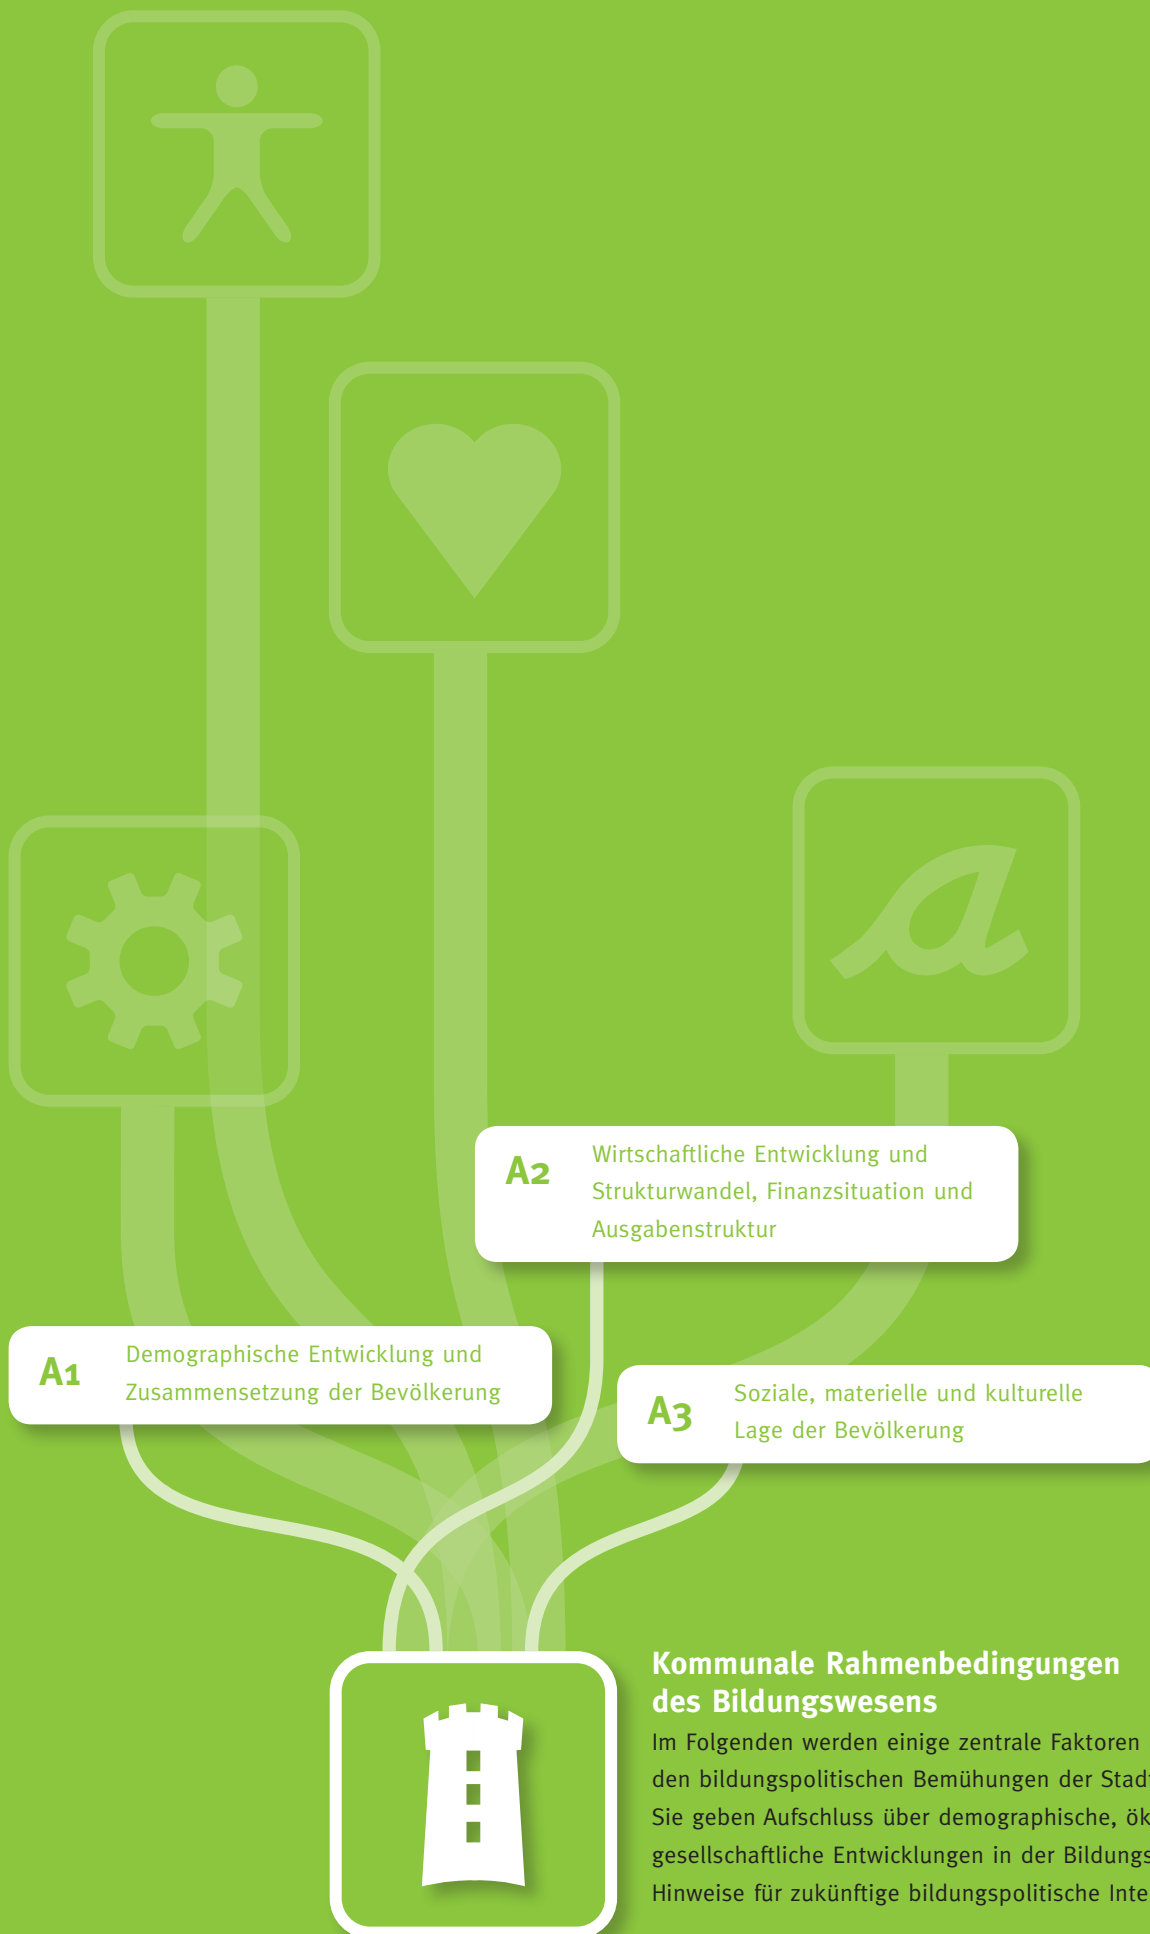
A2 Wirtschaftliche Entwicklung und Strukturwandel, Finanzsituation und Ausgabenstruktur

A1 Demographische Entwicklung und Zusammensetzung der Bevölkerung

A3 Soziale, materielle und kulturelle Lage der Bevölkerung

Kommunale Rahmenbedingungen des Bildungswesens

Im Folgenden werden einige zentrale Faktoren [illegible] den bildungspolitischen Bemühungen der Stad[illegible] Sie geben Aufschluss über demographische, ök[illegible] gesellschaftliche Entwicklungen in der Bildungs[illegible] Hinweise für zukünftige bildungspolitische Inte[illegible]